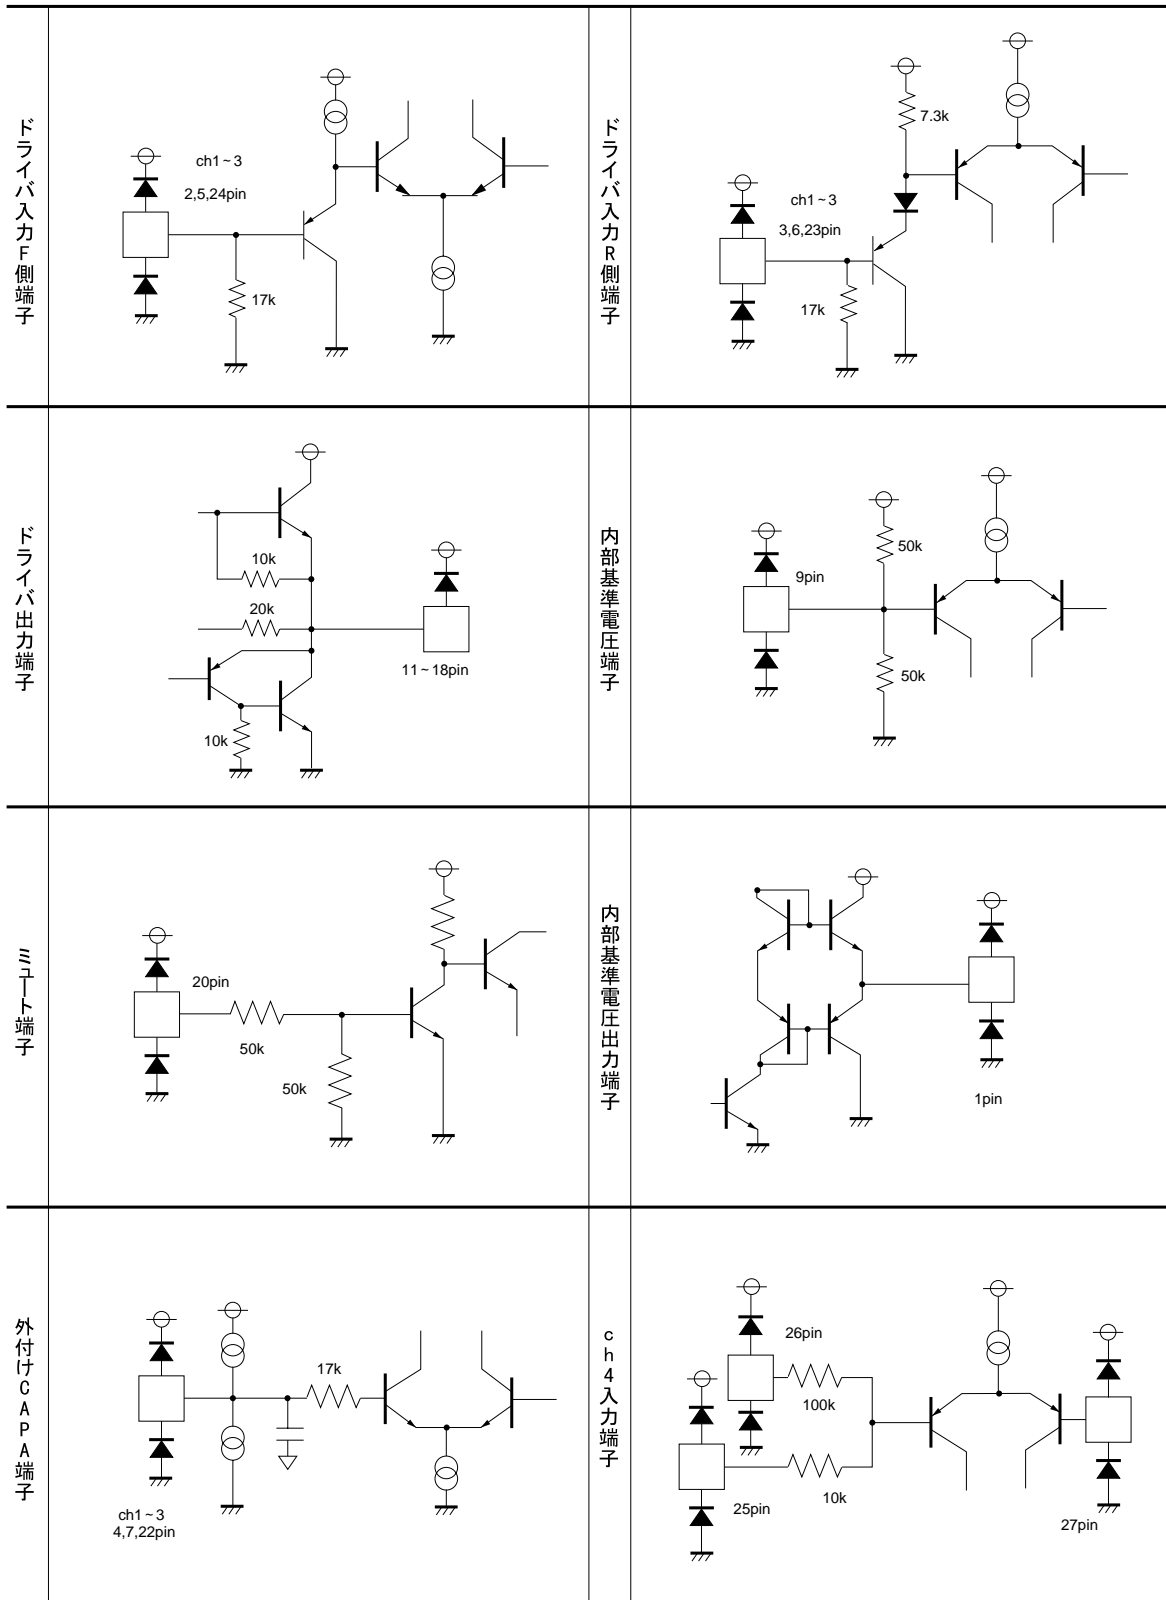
ドライバ入力F側端子

ch1~3
2,5,24pin
17k

ドライバ入力R側端子

7.3k
ch1~3
3,6,23pin
17k

ドライバ出力端子

10k
20k
11~18pin
10k

内部基準電圧端子

50k
9pin
50k

ミュート端子

20pin
50k
50k

内部基準電圧出力端子

1pin

外付けCAPA端子

17k
ch1~3
4,7,22pin

ch4入力端子

26pin
100k
10k
25pin
27pin